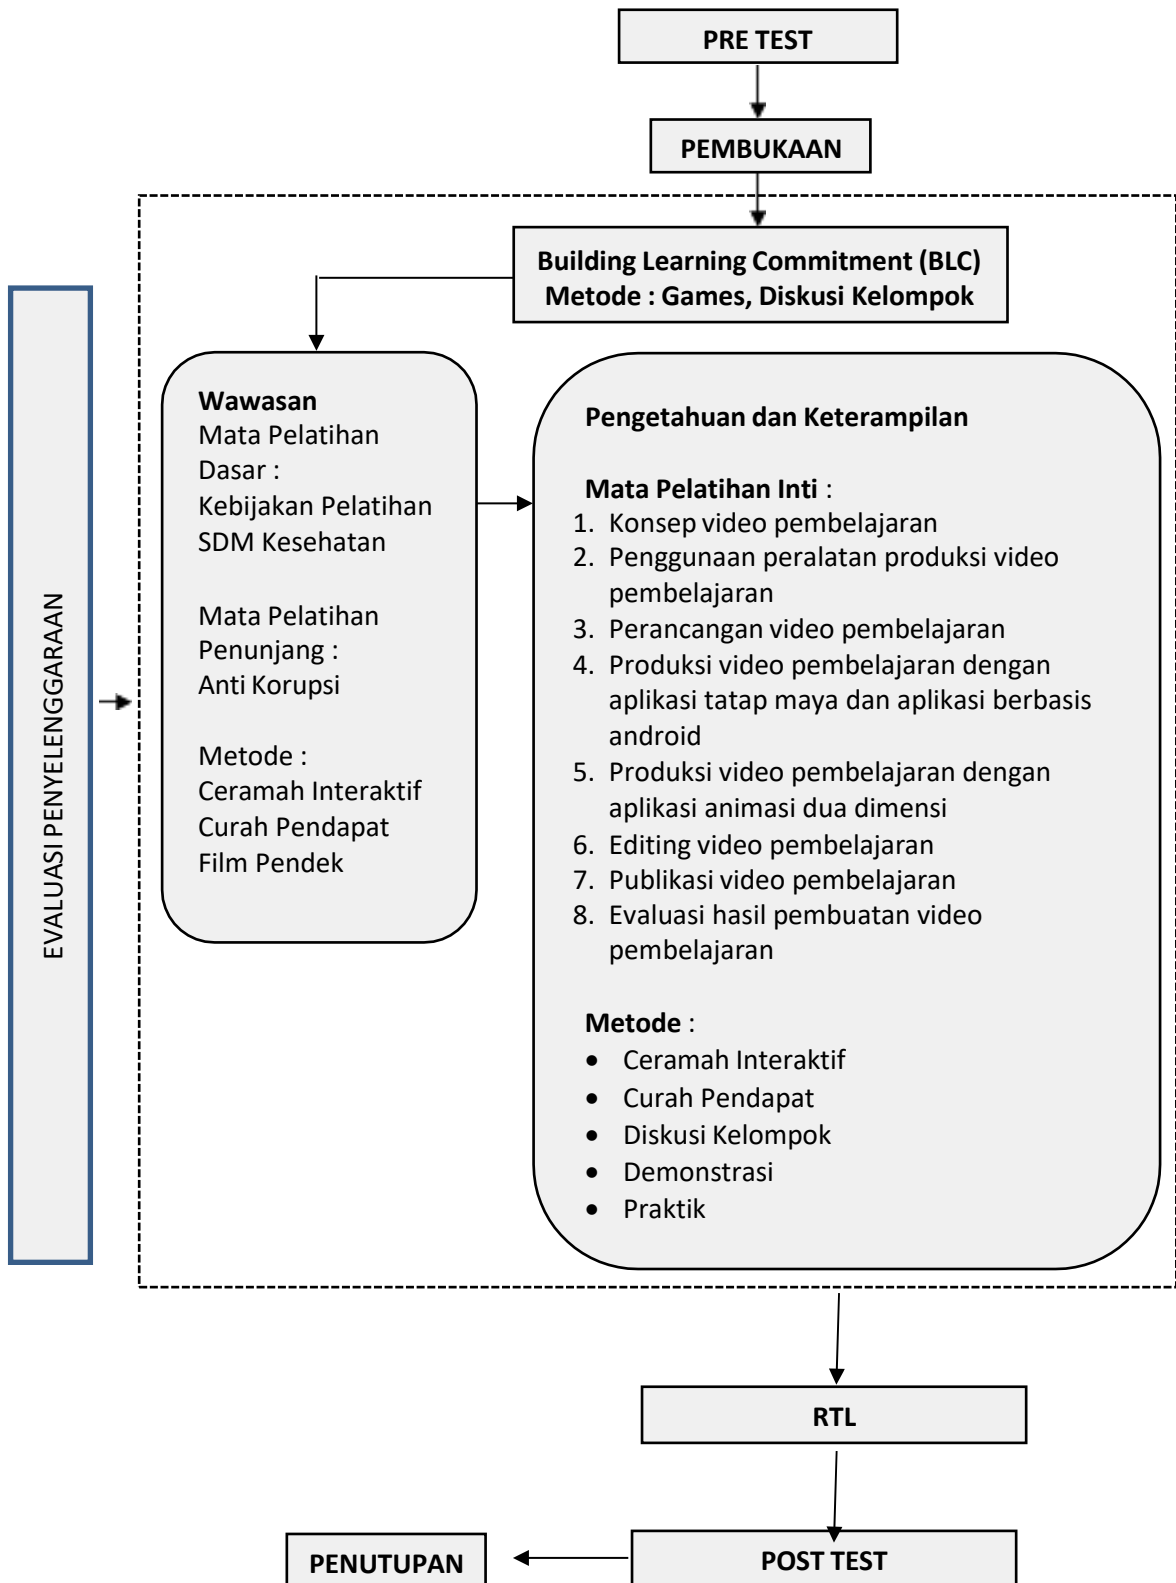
PRE TEST

PEMBUKAAN

Building Learning Commitment (BLC)
Metode : Games, Diskusi Kelompok

EVALUASI PENYELENGGARAAN

Wawasan
Mata Pelatihan Dasar :
Kebijakan Pelatihan SDM Kesehatan

Mata Pelatihan Penunjang :
Anti Korupsi

Metode :
Ceramah Interaktif
Curah Pendapat
Film Pendek

Pengetahuan dan Keterampilan

Mata Pelatihan Inti :
1. Konsep video pembelajaran
2. Penggunaan peralatan produksi video pembelajaran
3. Perancangan video pembelajaran
4. Produksi video pembelajaran dengan aplikasi tatap maya dan aplikasi berbasis android
5. Produksi video pembelajaran dengan aplikasi animasi dua dimensi
6. Editing video pembelajaran
7. Publikasi video pembelajaran
8. Evaluasi hasil pembuatan video pembelajaran

Metode :
- Ceramah Interaktif
- Curah Pendapat
- Diskusi Kelompok
- Demonstrasi
- Praktik

RTL

PENUTUPAN

POST TEST